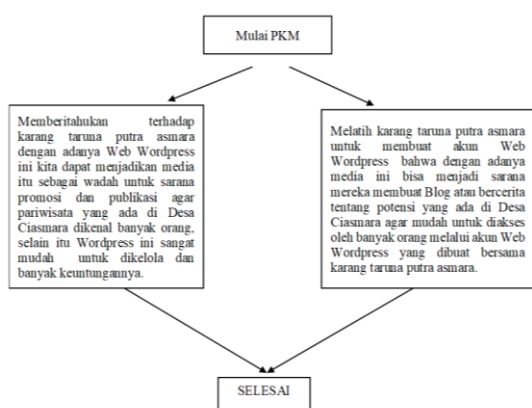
Mulai PKM

Memberitahukan terhadap karang taruna putra asmara dengan adanya Web Wordpress ini kita dapat menjadikan media itu sebagai wadah untuk sarana promosi dan publikasi agar pariwisata yang ada di Desa Ciasmara dikenal banyak orang, selain itu Wordpress ini sangat mudah untuk dikelola dan banyak keuntungannya.

Melatih karang taruna putra asmara untuk membuat akun Web Wordpress bahwa dengan adanya media ini bisa menjadi sarana mereka membuat Blog atau bercerita tentang potensi yang ada di Desa Ciasmara agar mudah untuk diakses oleh banyak orang melalui akun Web Wordpress yang dibuat bersama karang taruna putra asmara.

SELESAI